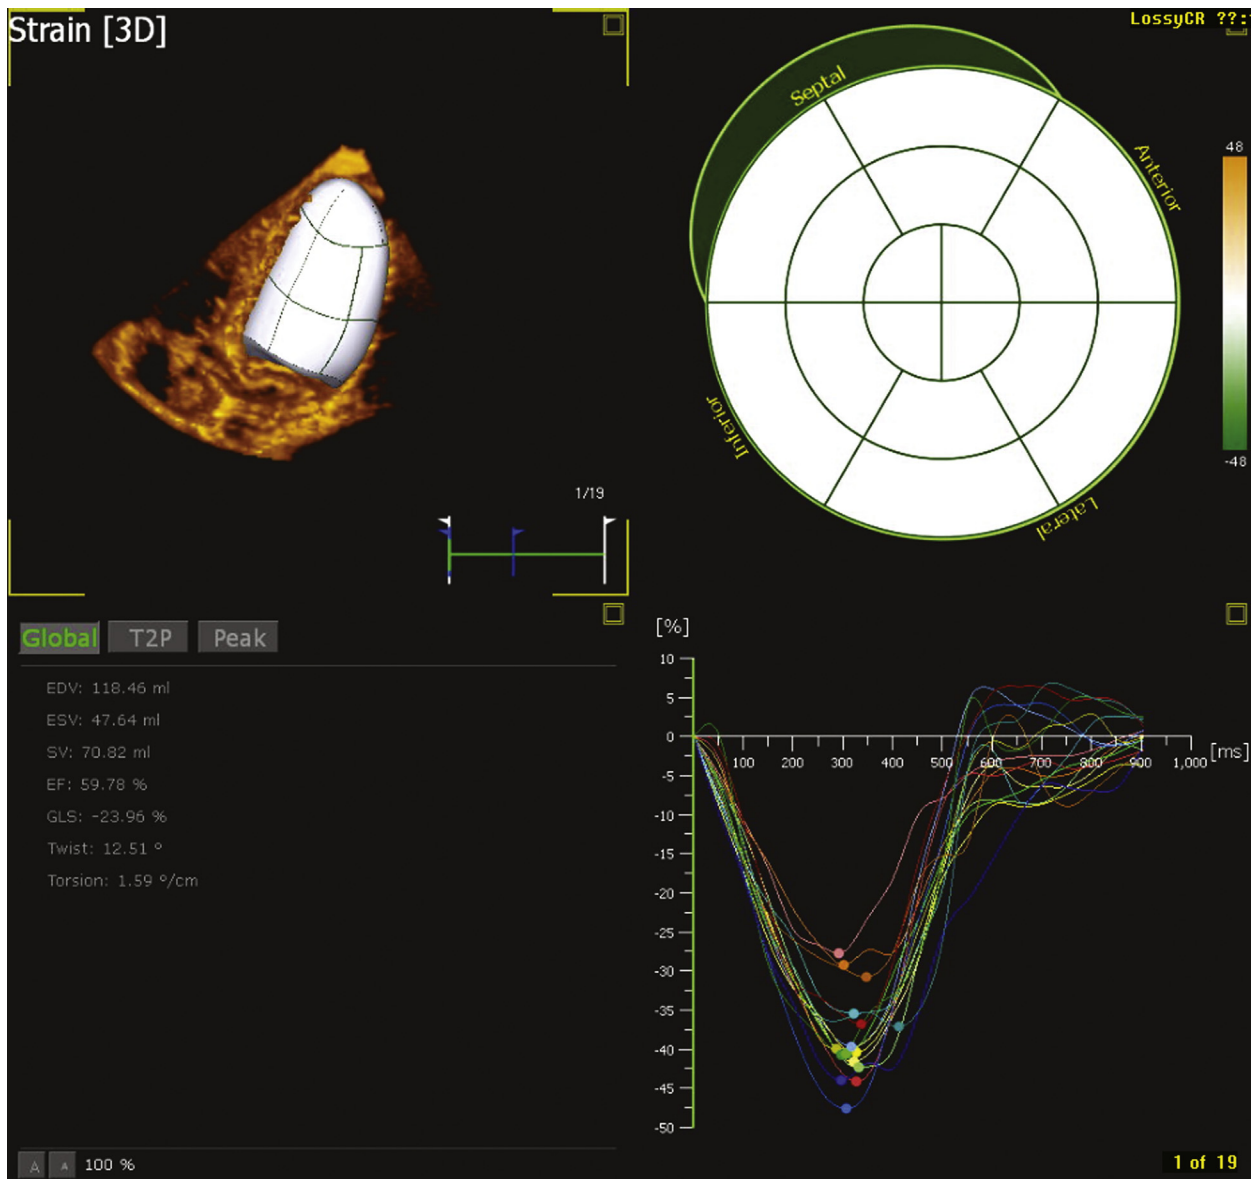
Strain [3D]

LossyCR ??:

Septal

Anterior

Lateral

Inferior

48

-48

1/19

Global T2P Peak

EDV: 118.46 ml

ESV: 47.64 ml

SV: 70.82 ml

EF: 59.78 %

GLS: -23.96 %

Twist: 12.51 °

Torsion: 1.59 °/cm

[%]

10
5
0
-5
-10
-15
-20
-25
-30
-35
-40
-45
-50

100 200 300 400 500 600 700 800 900 1,000 [ms]

A A 100 %

1 of 19